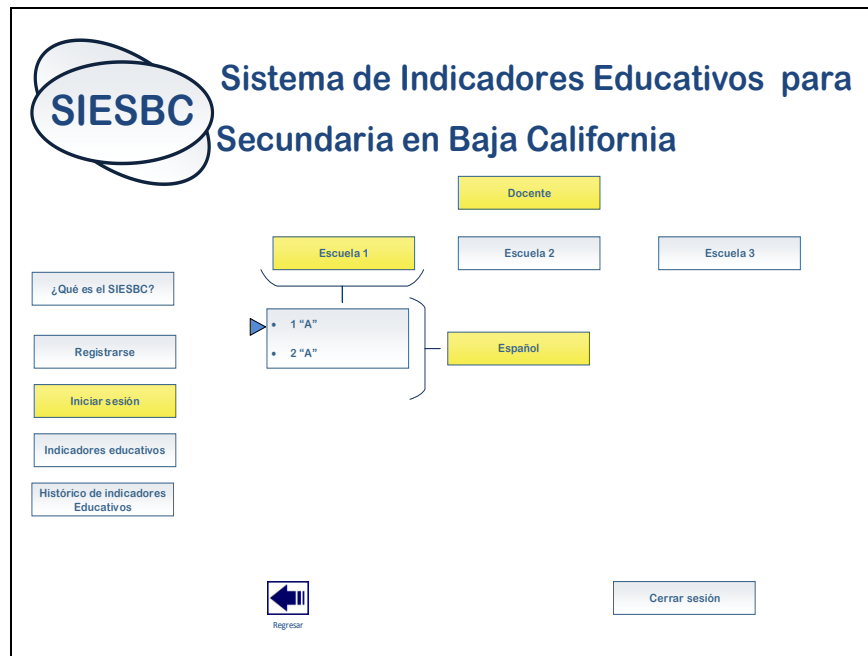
SIESBC

Sistema de Indicadores Educativos para Secundaria en Baja California

Docente

Escuela 1

Escuela 2

Escuela 3

¿Qué es el SIESBC?

• 1 “A”
• 2 “A”

Español

Registrarse

Iniciar sesión

Indicadores educativos

Histórico de indicadores Educativos

Regresar

Cerrar sesión